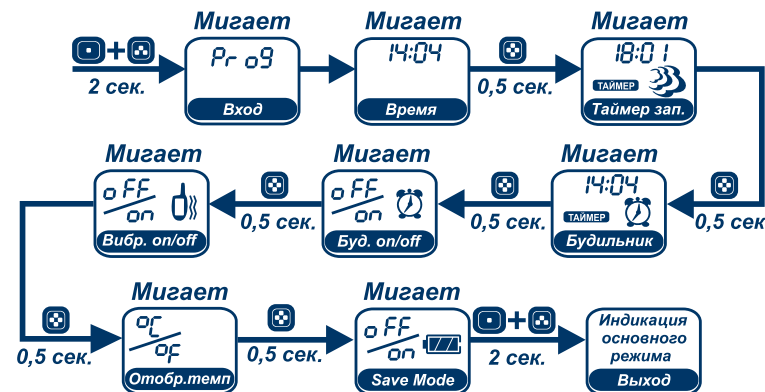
Мигает
Pr o9
Вход
2 сек.

Мигает
14:04
Время

0,5 сек.

Мигает
18:01
ТАЙМЕР
Таймер зап.

0,5 сек.

Мигает
14:04
ТАЙМЕР
Будильник

0,5 сек.

Мигает
oFF
on
Буд. on/off

0,5 сек.

Мигает
oFF
on
Вибр. on/off

0,5 сек.

Мигает
°C
°F
Отобр.темп

0,5 сек.

Мигает
oFF
on
Save Mode

2 сек.

Индикация основного режима
Выход